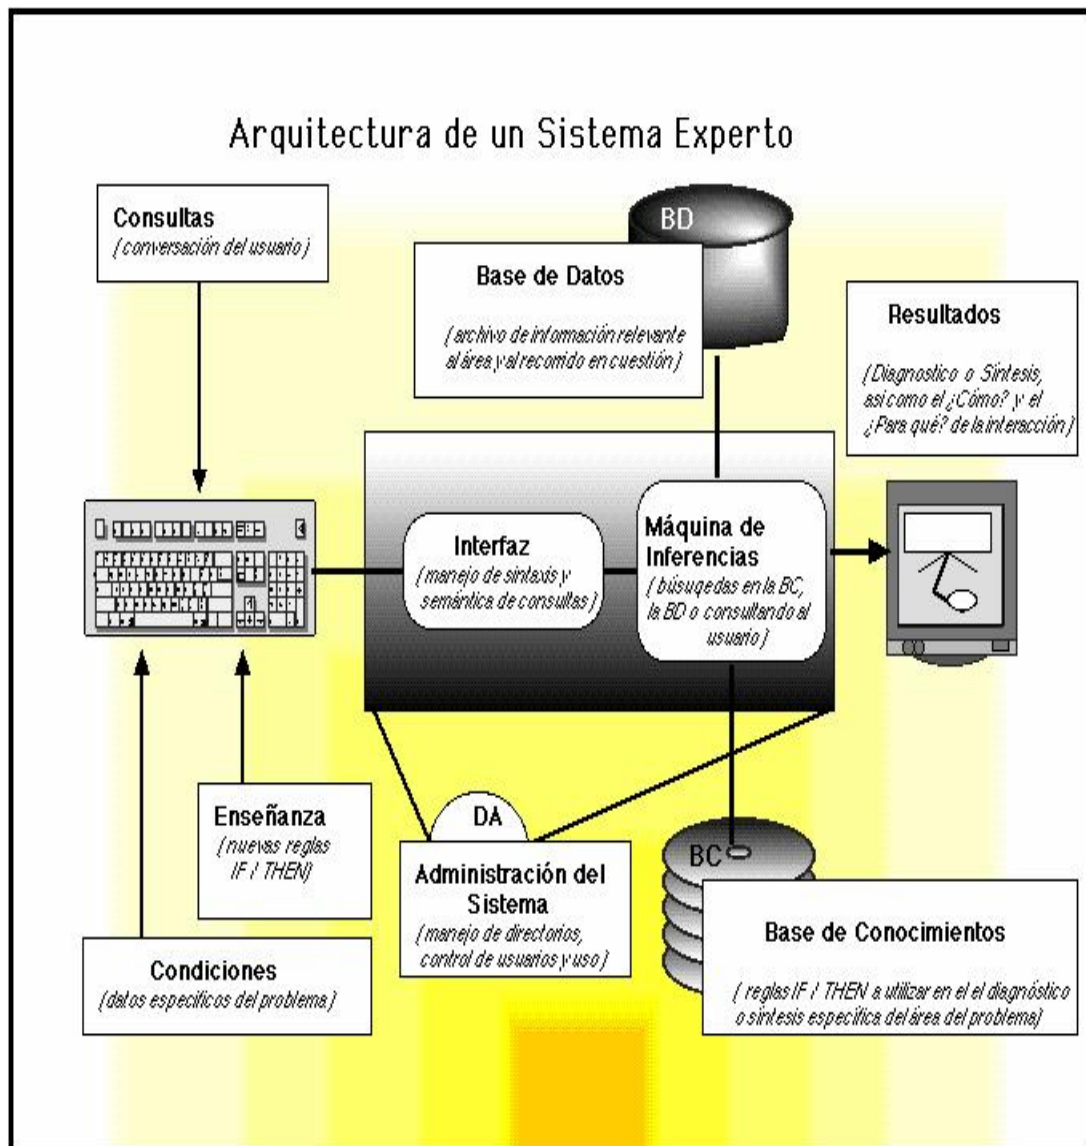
Arquitectura de un Sistema Experto

Consultas
( conversación del usuario )

BD

Base de Datos
( archivo de información relevante al área y al recorrido en cuestión )

Resultados
( Diagnostico o Síntesis, así como el ¿Cómo? y el ¿Para qué? de la interacción )

Interfaz
( manejo de sintaxis y semántica de consultas )

Máquina de Inferencias
( búsquedas en la BC, la BD o consultando al usuario )

Enseñanza
( nuevas reglas IF / THEN)

DA

Administración del Sistema
( manejo de directorios, control de usuarios y uso )

BC

Base de Conocimientos
( reglas IF / THEN a utilizar en el el diagnóstico o síntesis específica del área del problema)

Condiciones
( datos específicos del problema )